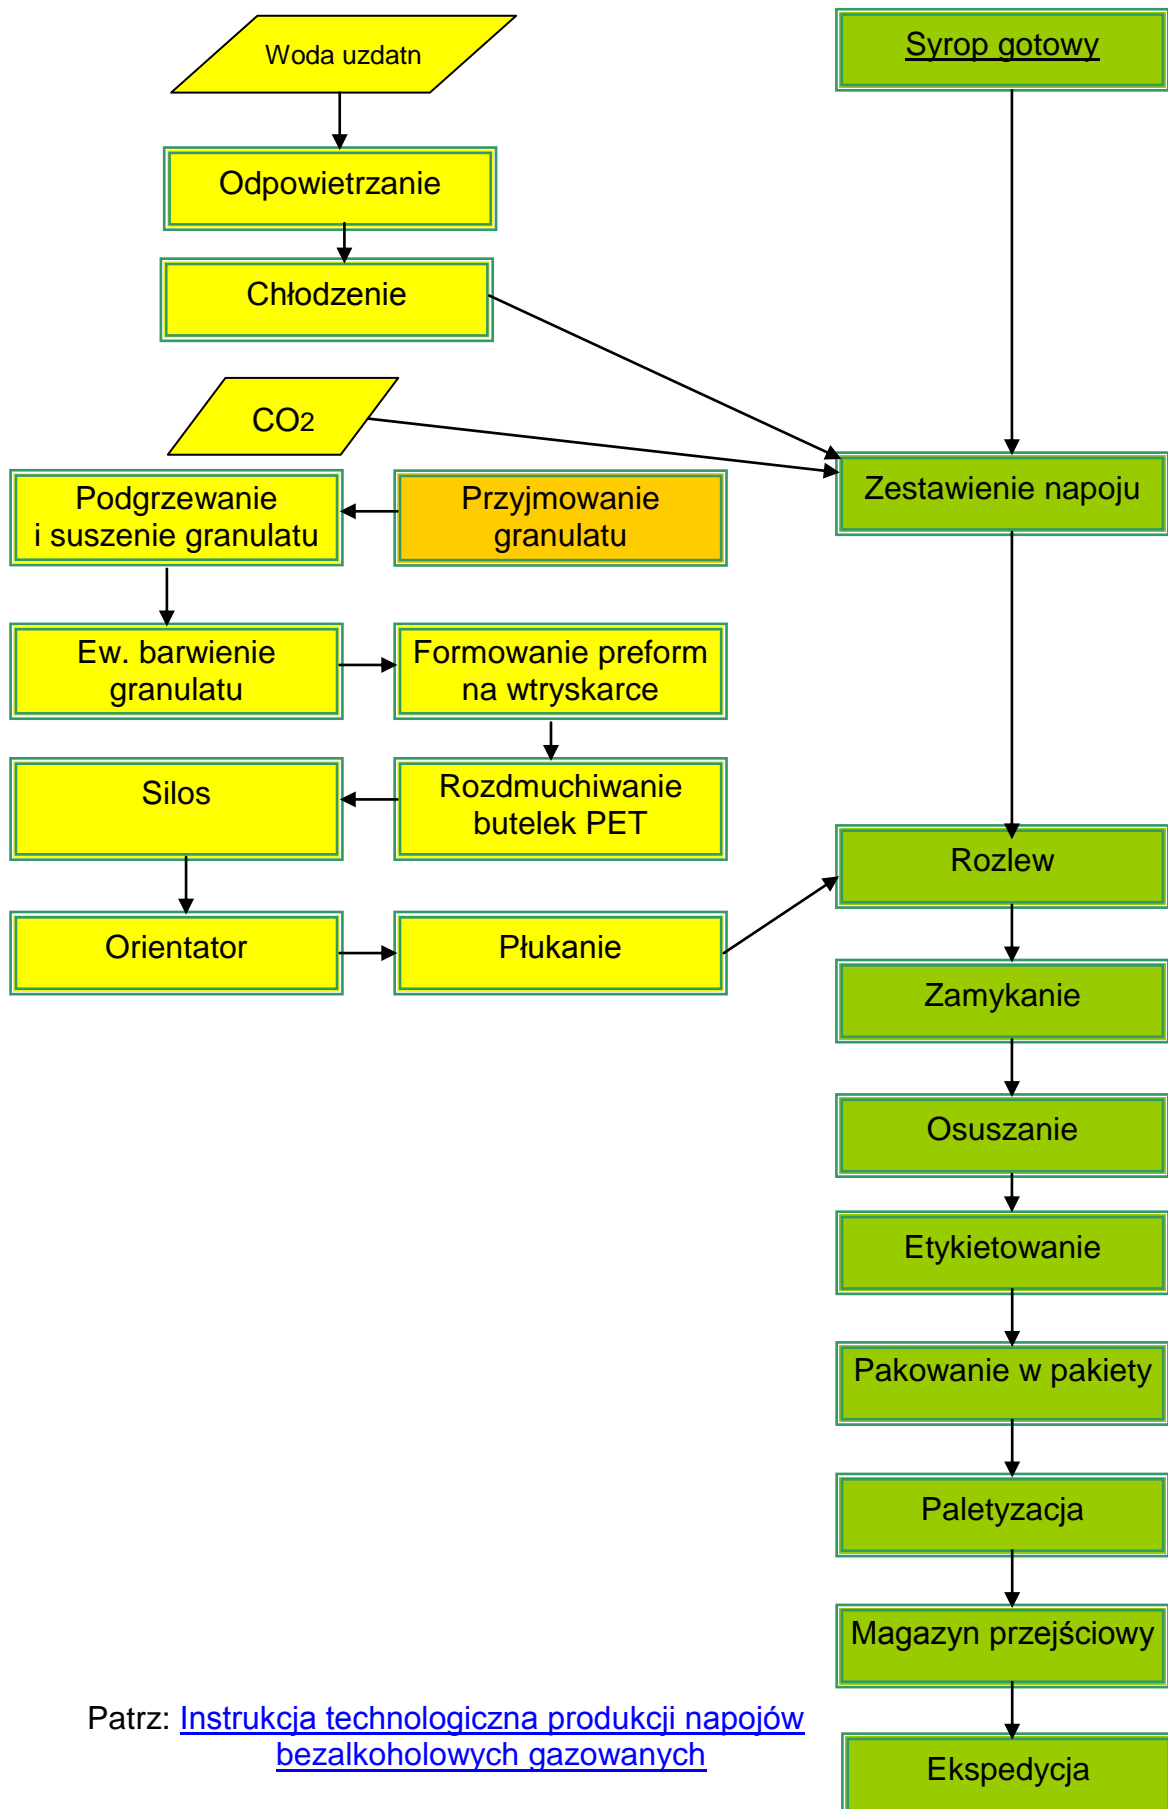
Woda uzdatn

Syrop gotowy

Odpowietrzanie

Chłodzenie

$CO_2$

Zestawienie napoju

Podgrzewanie i suszenie granulatu

Przyjmowanie granulatu

Ew. barwienie granulatu

Formowanie preform na wtryskarce

Silos

Rozdmuchiwanie butelek PET

Rozlew

Orientator

Płukanie

Zamykanie

Osuszanie

Etykietowanie

Pakowanie w pakiety

Paletyzacja

Magazyn przejściowy

Patrz: Instrukcja technologiczna produkcji napojów bezalkoholowych gazowanych

Ekspedycja